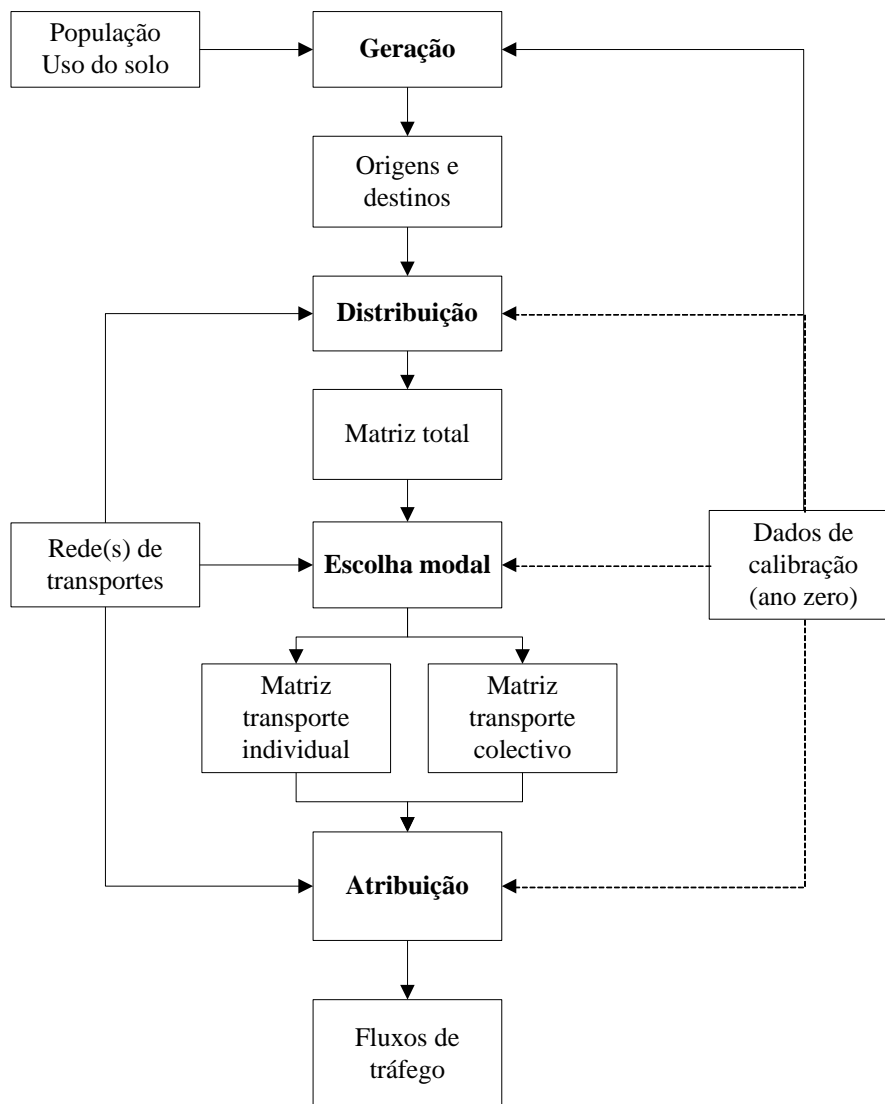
População
Uso do solo

Geração

Origens e destinos

Distribuição

Matriz total

Rede(s) de transportes

Escolha modal

Dados de calibração (ano zero)

Matriz transporte individual

Matriz transporte colectivo

Atribuição

Fluxos de tráfego